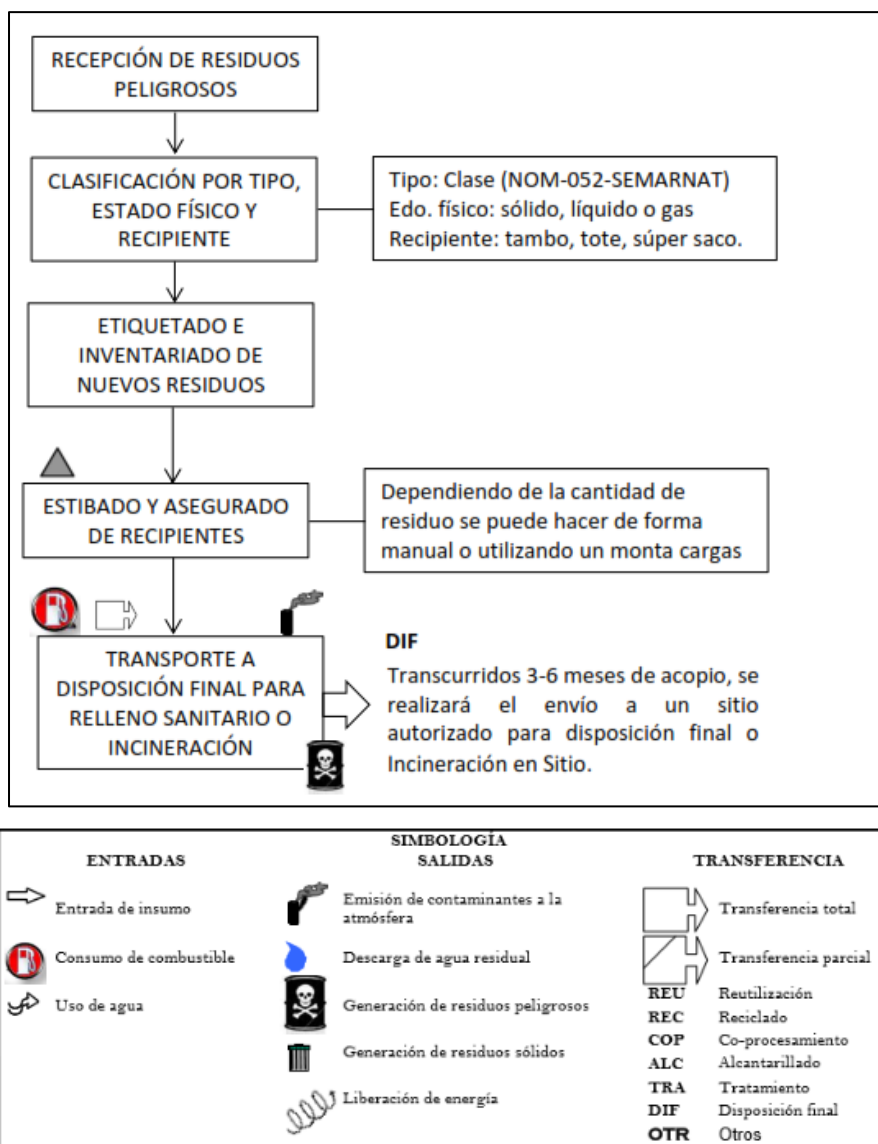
RECEPCIÓN DE RESIDUOS PELIGROSOS

CLASIFICACIÓN POR TIPO, ESTADO FÍSICO Y RECIPIENTE

Tipo: Clase (NOM-052-SEMARNAT)
Edo. físico: sólido, líquido o gas
Recipiente: tambo, tote, súper saco.

ETIQUETADO E INVENTARIADO DE NUEVOS RESIDUOS

ESTIBADO Y ASEGURADO DE RECIPIENTES

Dependiendo de la cantidad de residuo se puede hacer de forma manual o utilizando un monta cargas

TRANSPORTE A DISPOSICIÓN FINAL PARA RELLENO SANITARIO O INCINERACIÓN

DIF
Transcurridos 3-6 meses de acopio, se realizará el envío a un sitio autorizado para disposición final o Incineración en Sitio.

SIMBOLOGÍA

ENTRADAS
Entrada de insumo
Consumo de combustible
Uso de agua

SALIDAS
Emisión de contaminantes a la atmósfera
Descarga de agua residual
Generación de residuos peligrosos
Generación de residuos sólidos
Liberación de energía

TRANSFERENCIA
Transferencia total
Transferencia parcial

| | |
|---|---|
| REU | Reutilización |
| REC | Reciclado |
| COP | Co-procesamiento |
| ALC | Alcantarillado |
| TRA | Tratamiento |
| DIF | Disposición final |
| OTR | Otros |